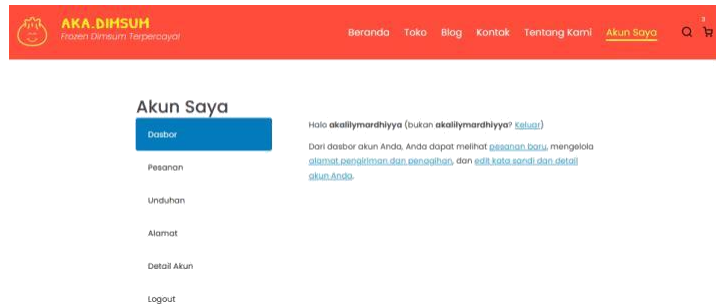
AKA.DIMSUM
Frozen Dimsum Terpercaya!

Beranda Toko Blog Kontak Tentang Kami Akun Saya

0

Akun Saya

Dasbor

Pesanan

Unduhan

Alamat

Detail Akun

Logout

Halo akalilymardhiyya (bukan akalilymardhiyya? Keluar)

Dari dasbor akun Anda, Anda dapat melihat pesanan baru, mengelola alamat pengiriman dan penagihan, dan edit kata sandi dan detail akun Anda.